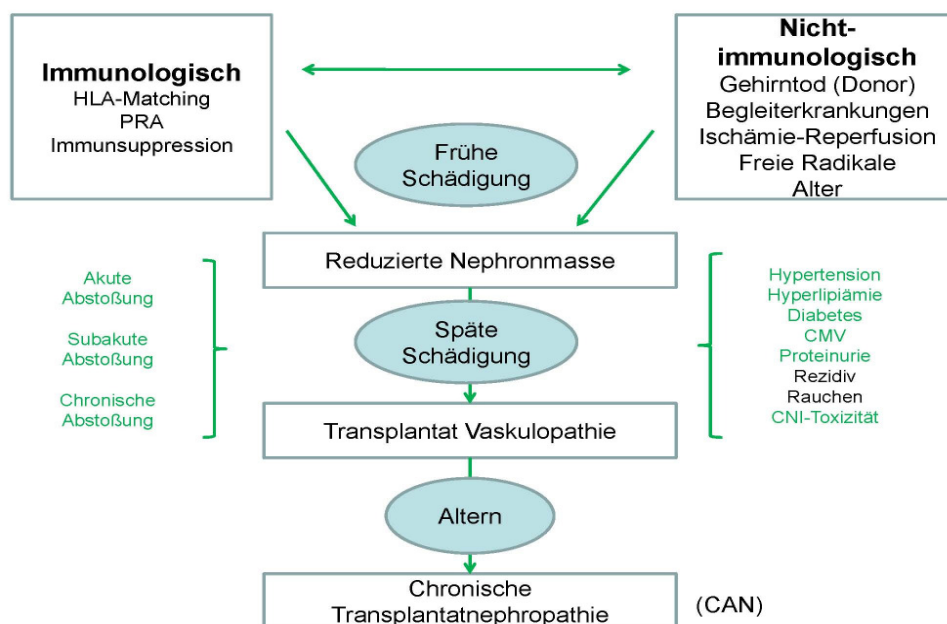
Immunologisch
HLA-Matching
PRA
Immunsuppression

Nicht-immunologisch
Gehirntod (Donor)
Begleiterkrankungen
Ischämie-Reperfusion
Freie Radikale
Alter

Frühe Schädigung

Reduzierte Nephronmasse

Akute Abstoßung

Subakute Abstoßung

Chronische Abstoßung

Späte Schädigung

Hypertension
Hyperlipiämie
Diabetes
CMV
Proteinurie
Rezidiv
Rauchen
CNI-Toxizität

Transplantat Vaskulopathie

Altern

Chronische Transplantatnephropathie

(CAN)